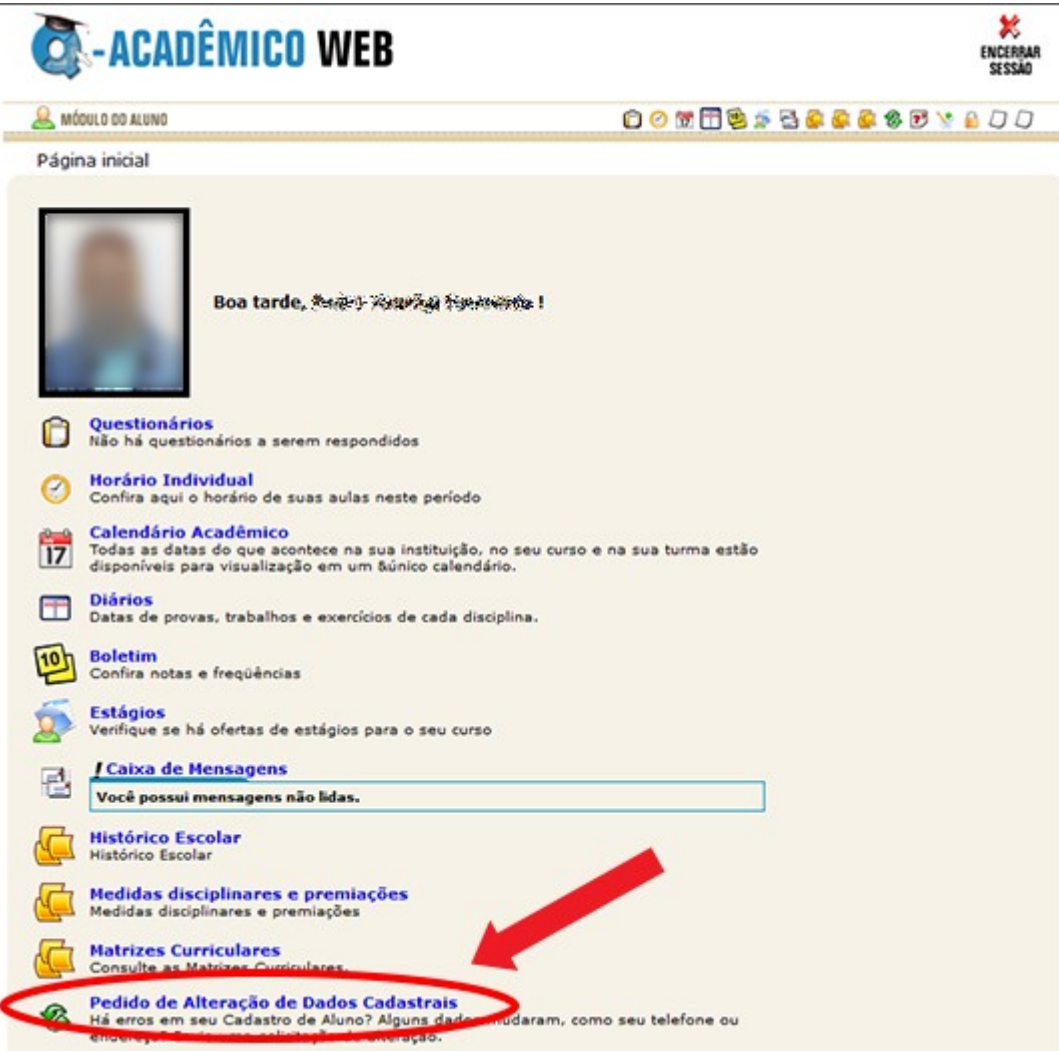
Q-ACADÊMICO WEB

ENCERRAR SESSÃO

MÓDULO DO ALUNO

Página inicial

Boa tarde, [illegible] !

Questionários
Não há questionários a serem respondidos

Horário Individual
Confira aqui o horário de suas aulas neste período

17
Calendário Acadêmico
Todas as datas do que acontece na sua instituição, no seu curso e na sua turma estão disponíveis para visualização em um &único calendário.

Diários
Datas de provas, trabalhos e exercícios de cada disciplina.

10
Boletim
Confira notas e freqüências

Estágios
Verifique se há ofertas de estágios para o seu curso

! Caixa de Mensagens
Você possui mensagens não lidas.

Histórico Escolar
Histórico Escolar

Medidas disciplinares e premiações
Medidas disciplinares e premiações

Matrizes Curriculares
Consulte as Matrizes Curriculares.

Pedido de Alteração de Dados Cadastrais
Há erros em seu Cadastro de Aluno? Alguns dados mudaram, como seu telefone ou endereço? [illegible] solicitação de alteração.